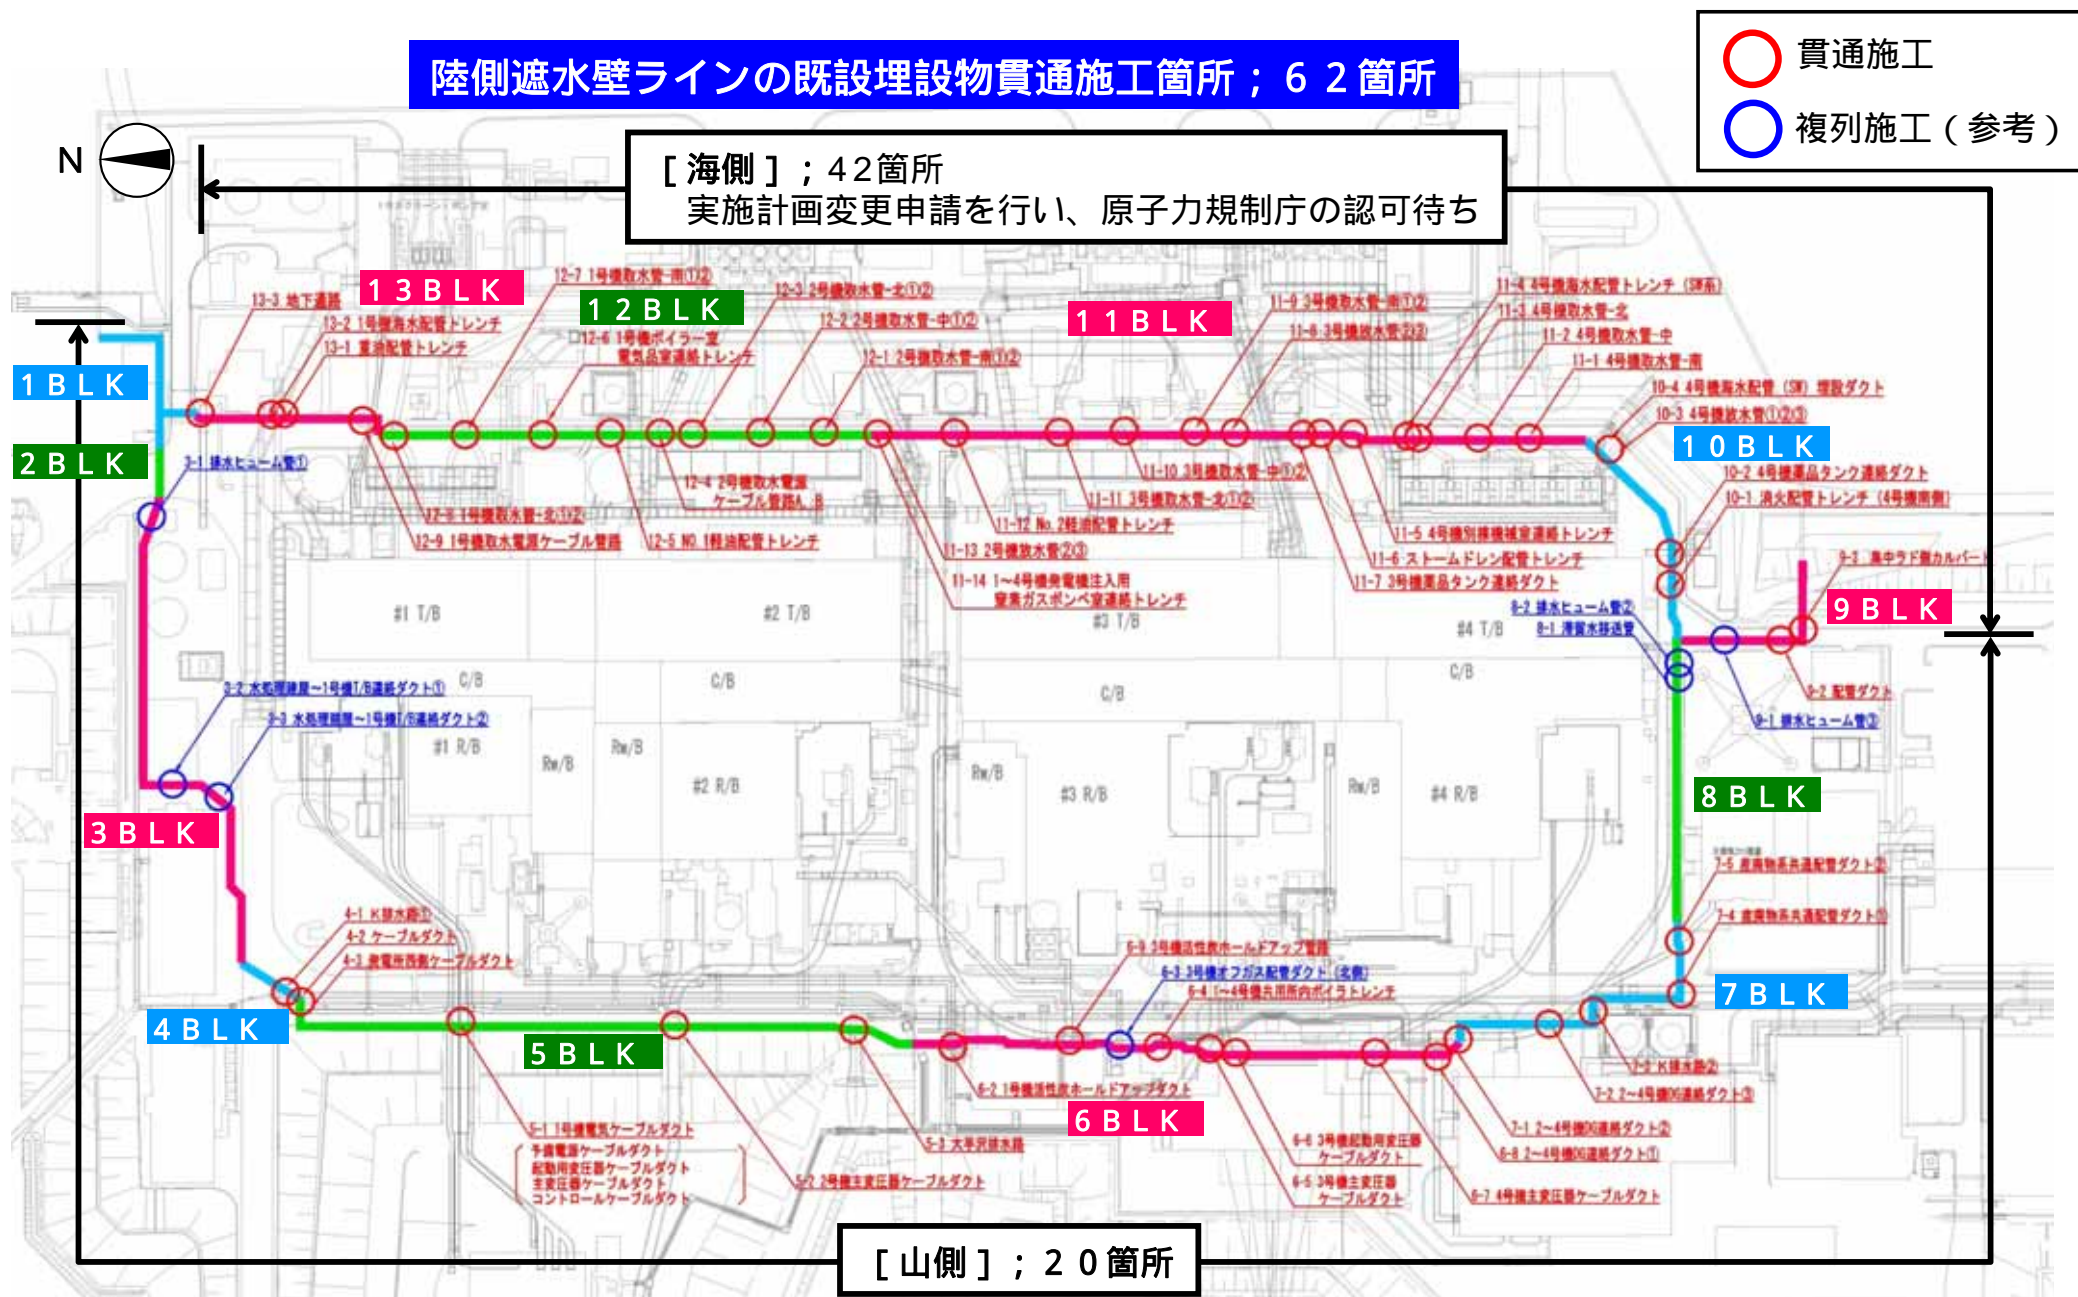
陸側遮水壁ラインの既設埋設物貫通施工箇所；６２箇所

貫通施工
複列施工（参考）

N

［海側］；42箇所
実施計画変更申請を行い、原子力規制庁の認可待ち

１３ＢＬＫ
１２ＢＬＫ
１１ＢＬＫ
１０ＢＬＫ
１ＢＬＫ
２ＢＬＫ
３ＢＬＫ
４ＢＬＫ
５ＢＬＫ
６ＢＬＫ
７ＢＬＫ
８ＢＬＫ
９ＢＬＫ

13-3 地下道路
13-2 1号機海水配管トレンチ
13-1 重油配管トレンチ
12-7 1号機取水管-南①②
12-3 2号機取水管-北①②
12-6 1号機ボイラー室電気品室連絡トレンチ
12-2 2号機取水管-中①②
12-1 2号機取水管-南①②
11-9 3号機取水管-北①②
11-8 3号機取水管-②③
11-4 4号機海水配管トレンチ（SW系）
11-3 4号機取水管-北
11-2 4号機取水管-中
11-1 4号機取水管-南
10-4 4号機海水配管（SW）埋設ダクト
10-3 4号機放水管①②③
10-2 4号機薬品タンク連絡ダクト
10-1 消火配管トレンチ（4号機南側）
2-1 排水ヒューム管①
12-4 2号機取水電源ケーブル管路A,B
12-8 1号機取水管-北①②
12-9 1号機取水電源ケーブル管路
12-5 NO.1軽油配管トレンチ
11-10 3号機取水管-中①②
11-11 3号機取水管-北①②
11-12 No.2軽油配管トレンチ
11-13 2号機放水管②③
11-14 1~4号機発電機注入用窒素ガスボンベ室連絡トレンチ
11-5 4号機別棟機械室連絡トレンチ
11-6 ストームドレン配管トレンチ
11-7 3号機薬品タンク連絡ダクト
9-2 集中ラド前カルバート
8-2 排水ヒューム管②
8-1 滞留水移送管
9-2 配管ダクト
9-1 排水ヒューム管①
#1 T/B
#2 T/B
#3 T/B
#4 T/B
C/B
#1 R/B
Rw/B
#2 R/B
#3 R/B
#4 R/B
3-2 水処理建屋~1号機T/B連絡ダクト①
3-3 水処理建屋~1号機T/B連絡ダクト②
7-5 廃棄物系共通配管ダクト②
7-4 廃棄物系共通配管ダクト①
4-1 K排水路①
4-2 ケーブルダクト
4-3 変電所西側ケーブルダクト
6-9 3号機活性炭ホールドアップ装置
6-3 3号機オフガス配管ダクト（北側）
6-4 1~4号機共用所内ボイラトレンチ
7-3 K排水路②
7-2 2~4号機DG連絡ダクト③
7-1 2~4号機DG連絡ダクト②
6-8 2~4号機DG連絡ダクト①
6-7 4号機主変圧器ケーブルダクト
6-6 3号機起動用変圧器ケーブルダクト
6-5 3号機主変圧器ケーブルダクト
6-2 1号機活性炭ホールドアップダクト
5-3 大熊排水路
5-2 2号機主変圧器ケーブルダクト
5-1 1号機電気ケーブルダクト
予備電源ケーブルダクト
起動用変圧器ケーブルダクト
主変圧器ケーブルダクト
コントロールケーブルダクト

［山側］；２０箇所